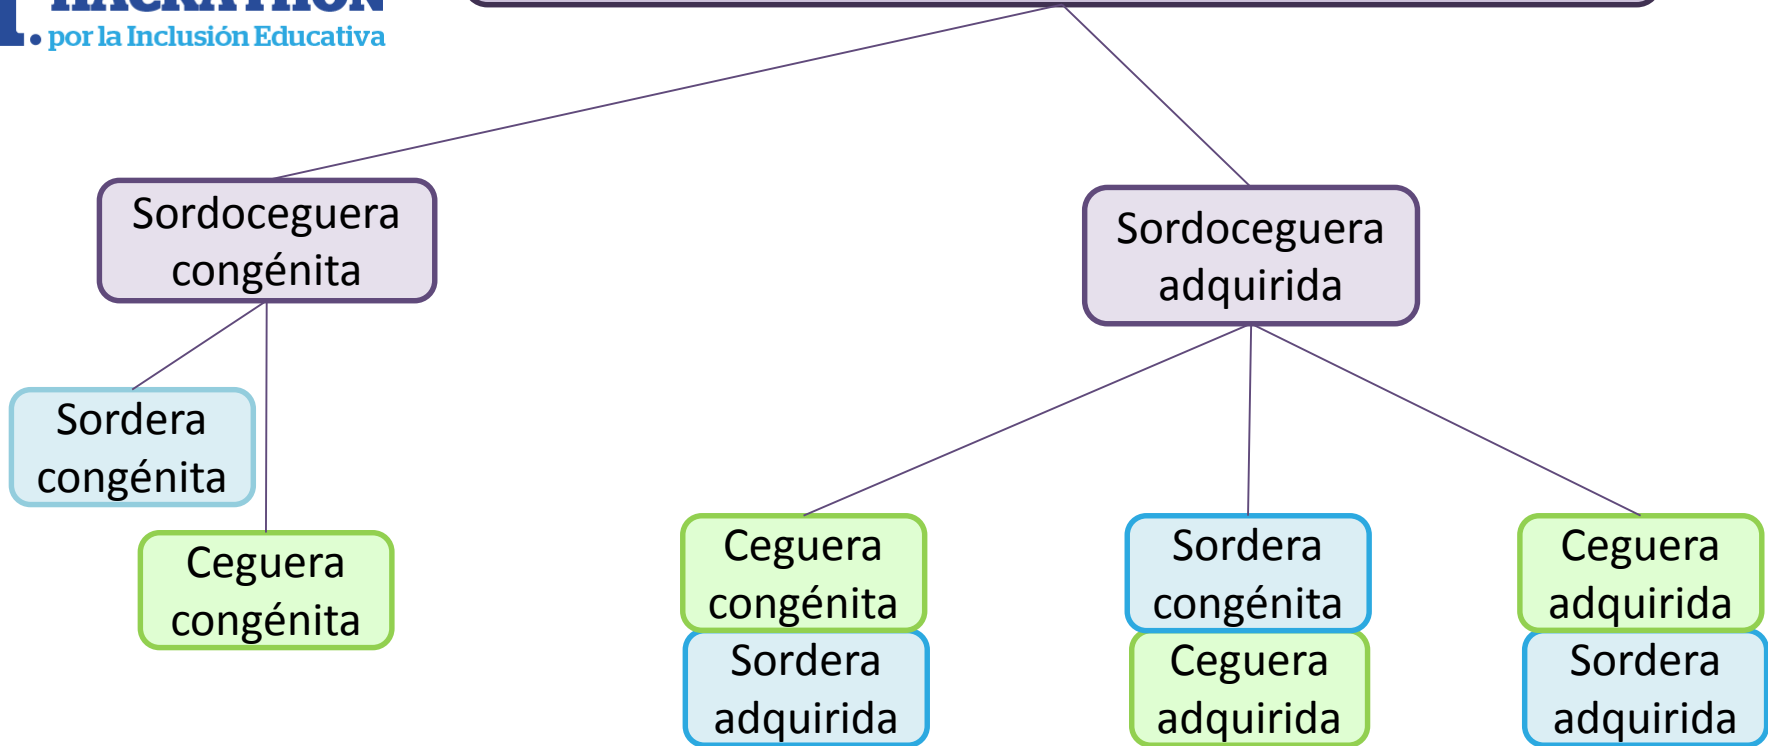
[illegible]
• por la Inclusión Educativa

Sordoceguera congénita

Sordoceguera adquirida

Sordera congénita

Ceguera congénita

Ceguera congénita
Sordera adquirida

Sordera congénita
Ceguera adquirida

Ceguera adquirida
Sordera adquirida